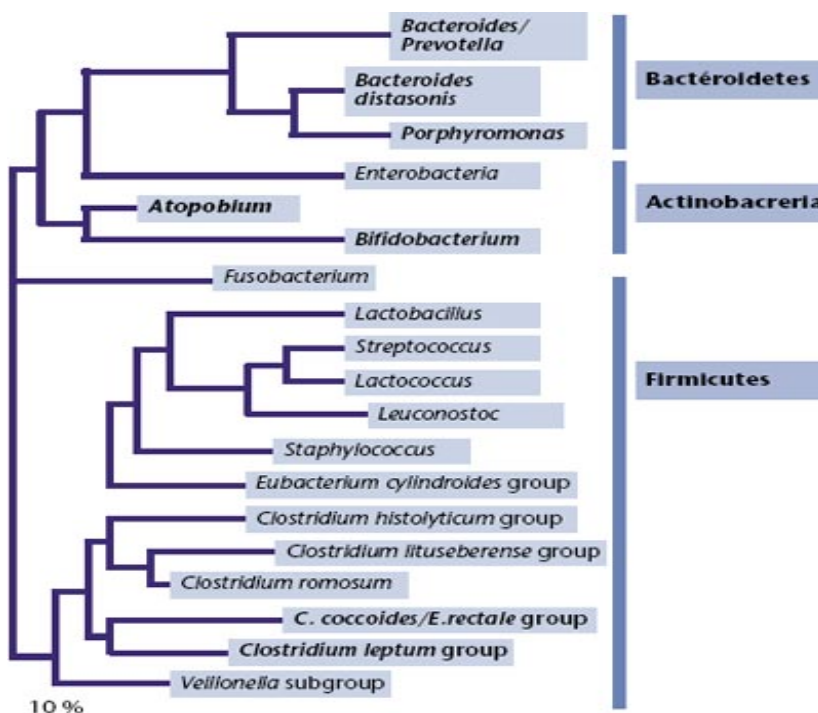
Bacteroides/ Prevotella
Bacteroides distasonis
Porphyromonas
Bactéroidetes
Enterobacteria
Atopobium
Actinobacreria
Bifidobacterium
Fusobacterium
Lactobacillus
Streptococcus
Lactococcus
Firmicutes
Leuconostoc
Staphylococcus
Eubacterium cylindroides group
Clostridium histolyticum group
Clostridium lituseberense group
Clostridium romosum
C. coccoides/E.rectale group
Clostridium leptum group
Veillonella subgroup
10 %